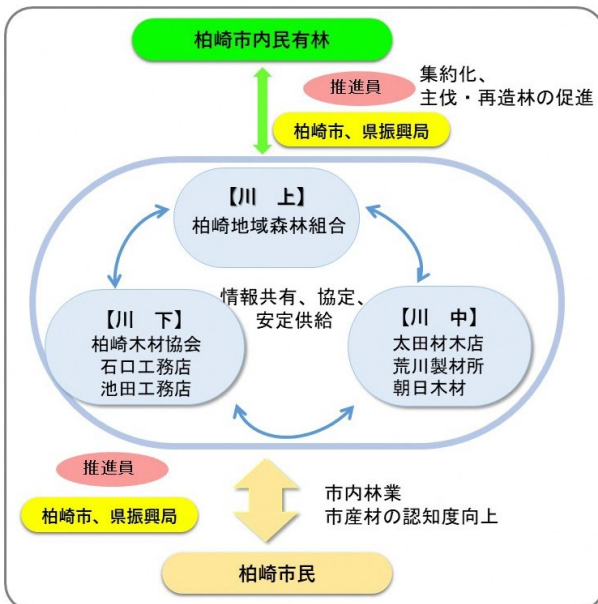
柏崎市内民有林

推進員

集約化、
主伐・再造林の促進

柏崎市、県振興局

【川　上】
柏崎地域森林組合

情報共有、協定、
安定供給

【川　下】
柏崎木材協会
石口工務店
池田工務店

【川　中】
太田材木店
荒川製材所
朝日木材

推進員

柏崎市、県振興局

市内林業
市産材の認知度向上

柏崎市民